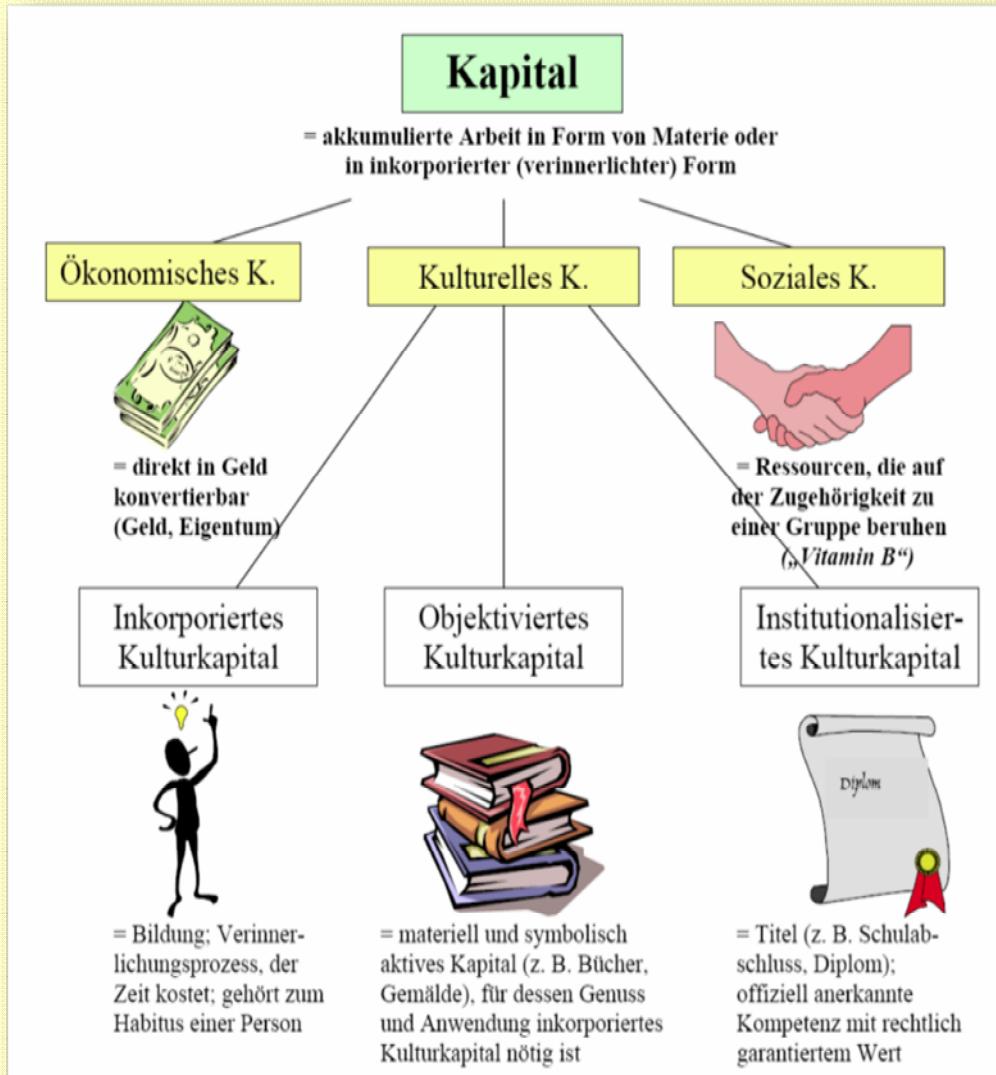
Kapital

= akkumulierte Arbeit in Form von Materie oder in inkorporierter (verinnerlichter) Form

Ökonomisches K.

Kulturelles K.

Soziales K.

= direkt in Geld konvertierbar (Geld, Eigentum)

= Ressourcen, die auf der Zugehörigkeit zu einer Gruppe beruhen („Vitamin B")

Inkorporiertes Kulturkapital

Objektiviertes Kulturkapital

Institutionalisiertes Kulturkapital

Diplom

= Bildung; Verinnerlichungsprozess, der Zeit kostet; gehört zum Habitus einer Person

= materiell und symbolisch aktives Kapital (z. B. Bücher, Gemälde), für dessen Genuss und Anwendung inkorporiertes Kulturkapital nötig ist

= Titel (z. B. Schulabschluss, Diplom); offiziell anerkannte Kompetenz mit rechtlich garantiertem Wert